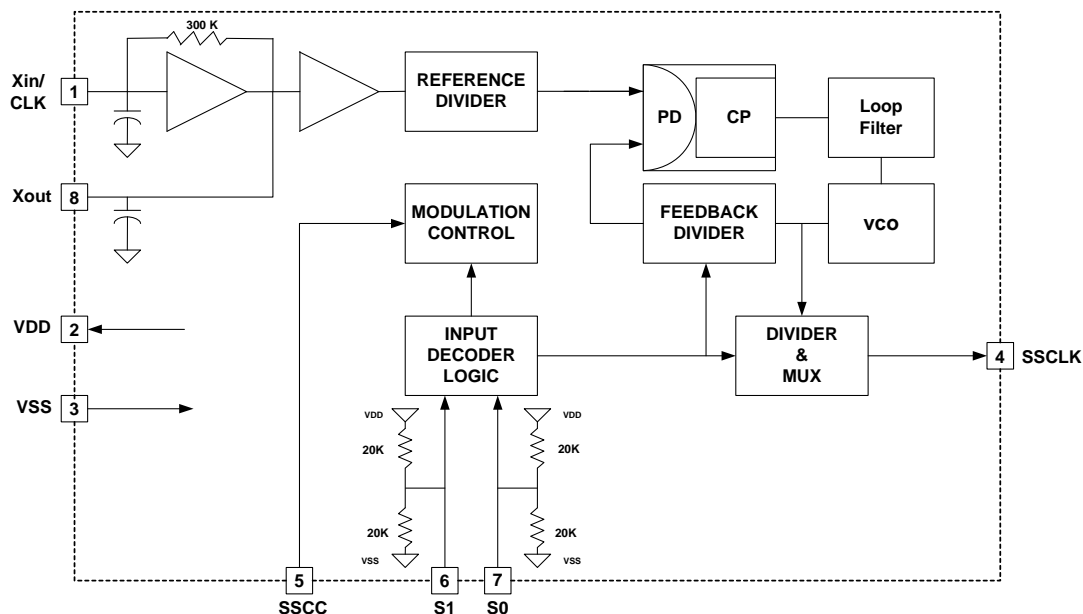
300 K

Xin/ CLK 1

Xout 8

REFERENCE DIVIDER

PD

CP

Loop Filter

MODULATION CONTROL

FEEDBACK DIVIDER

VCO

VDD 2

VSS 3

INPUT DECODER LOGIC

DIVIDER & MUX

4 SSCLK

VDD

20K

20K

VSS

VDD

20K

20K

VSS

5 SSCC

6 S1

7 S0